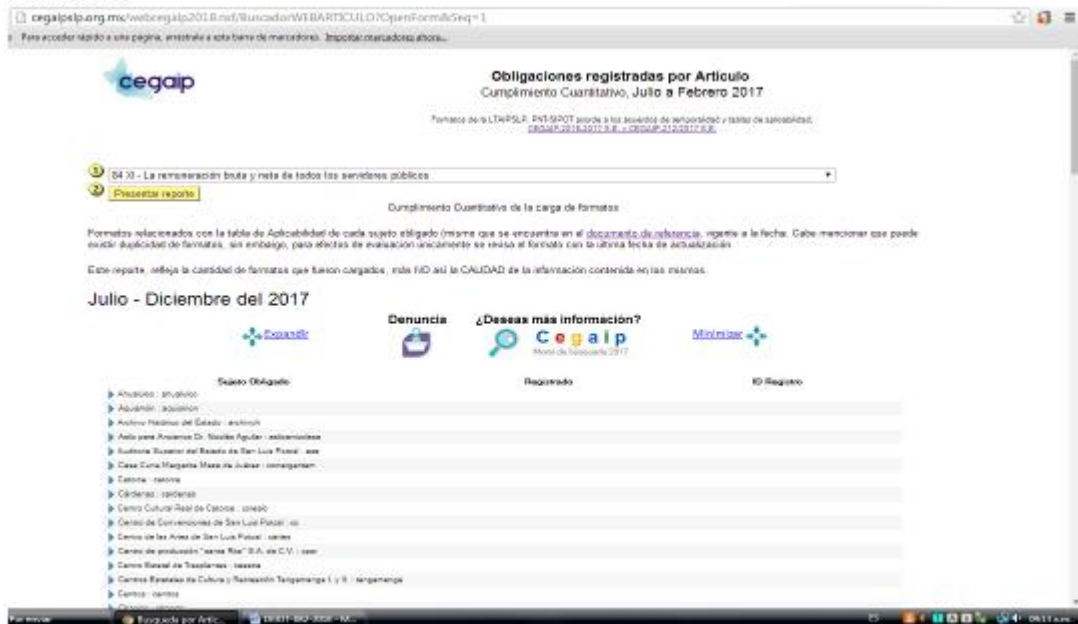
cegaipslp.org.mx/webcegaip2018.nsf/BuscadorWEBARTICULO?OpenForm&Seq=1

Para acceder rápido a una página, arrástrala a esta barra de marcadores. Importar marcadores ahora...

cegaip

Obligaciones registradas por Articulo
Cumplimiento Cuantitativo, Julio a Febrero 2017

Formatos de la LTAIPSLP, PNT-SIPOT acorde a los acuerdos de temporalidad y tablas de aplicabilidad. CEGAIP-2018/2017 S.E. y CEGAIP-212/2017 S.E.

1 84 XI - La remuneración bruta y neta de todos los servidores públicos
2 Presentar reporte

Cumplimiento Cuantitativo de la carga de formatos

Formatos relacionados con la tabla de Aplicabilidad de cada sujeto obligado (misma que se encuentra en el documento de referencia, vigente a la fecha). Cabe mencionar que puede existir duplicidad de formatos, sin embargo, para efectos de evaluación únicamente se revisa el formato con la última fecha de actualización.

Este reporte, refleja la cantidad de formatos que fueron cargados, más NO así la CALIDAD de la información contenida en los mismos.

Julio - Diciembre del 2017

Expandir

Denuncia

¿Deseas más información?

Cegaip
Motor de búsqueda 2017

Minimizar

| Sujeto Obligado | Registrado | ID Registro |
|---|---|---|
| Ahualulco : ahualulco | | |
| Aquismón : aquismon | | |
| Archivo Histórico del Estado : archivoh | | |
| Asilo para Ancianos Dr. Nicolás Aguilar : asiloancianos | | |
| Auditoría Superior del Estado de San Luis Potosí : ase | | |
| Casa Cuna Margarita Maza de Juárez : cmargaritam | | |
| Catorce : catorce | | |
| Cárdenas : cardenas | | |
| Centro Cultural Real de Catorce : conculc | | |
| Centro de Convenciones de San Luis Potosí : cc | | |
| Centro de las Artes de San Luis Potosí : cartes | | |
| Centro de producción "santa Rita" S.A. de C.V. : cpsr | | |
| Centro Estatal de Trasplantes : ceestra | | |
| Centros Estatales de Cultura y Recreación Tangamanga I y II : tangamanga | | |
| Cerritos : cerritos | | |
| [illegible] | | |

Por enviar
Búsqueda por Artíc...
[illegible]